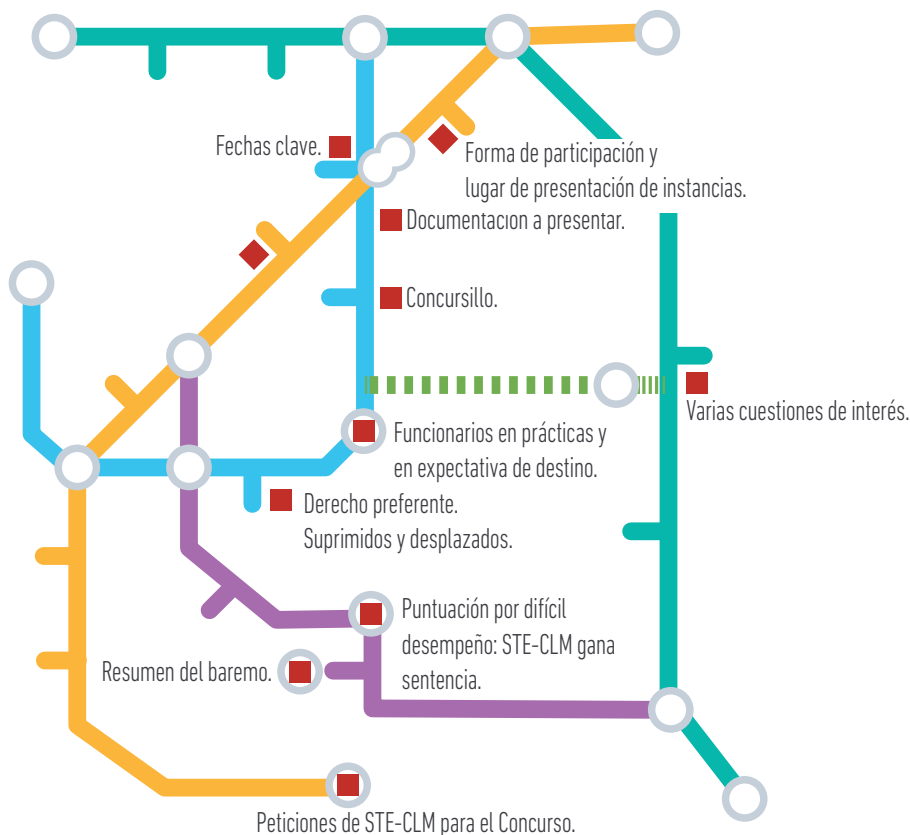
Fechas clave.

Forma de participación y lugar de presentación de instancias.

Documentacion a presentar.

Concursillo.

Varias cuestiones de interés.

Funcionarios en prácticas y en expectativa de destino.

Derecho preferente. Suprimidos y desplazados.

Puntuación por difícil desempeño: STE-CLM gana sentencia.

Resumen del baremo.

Peticiones de STE-CLM para el Concurso.